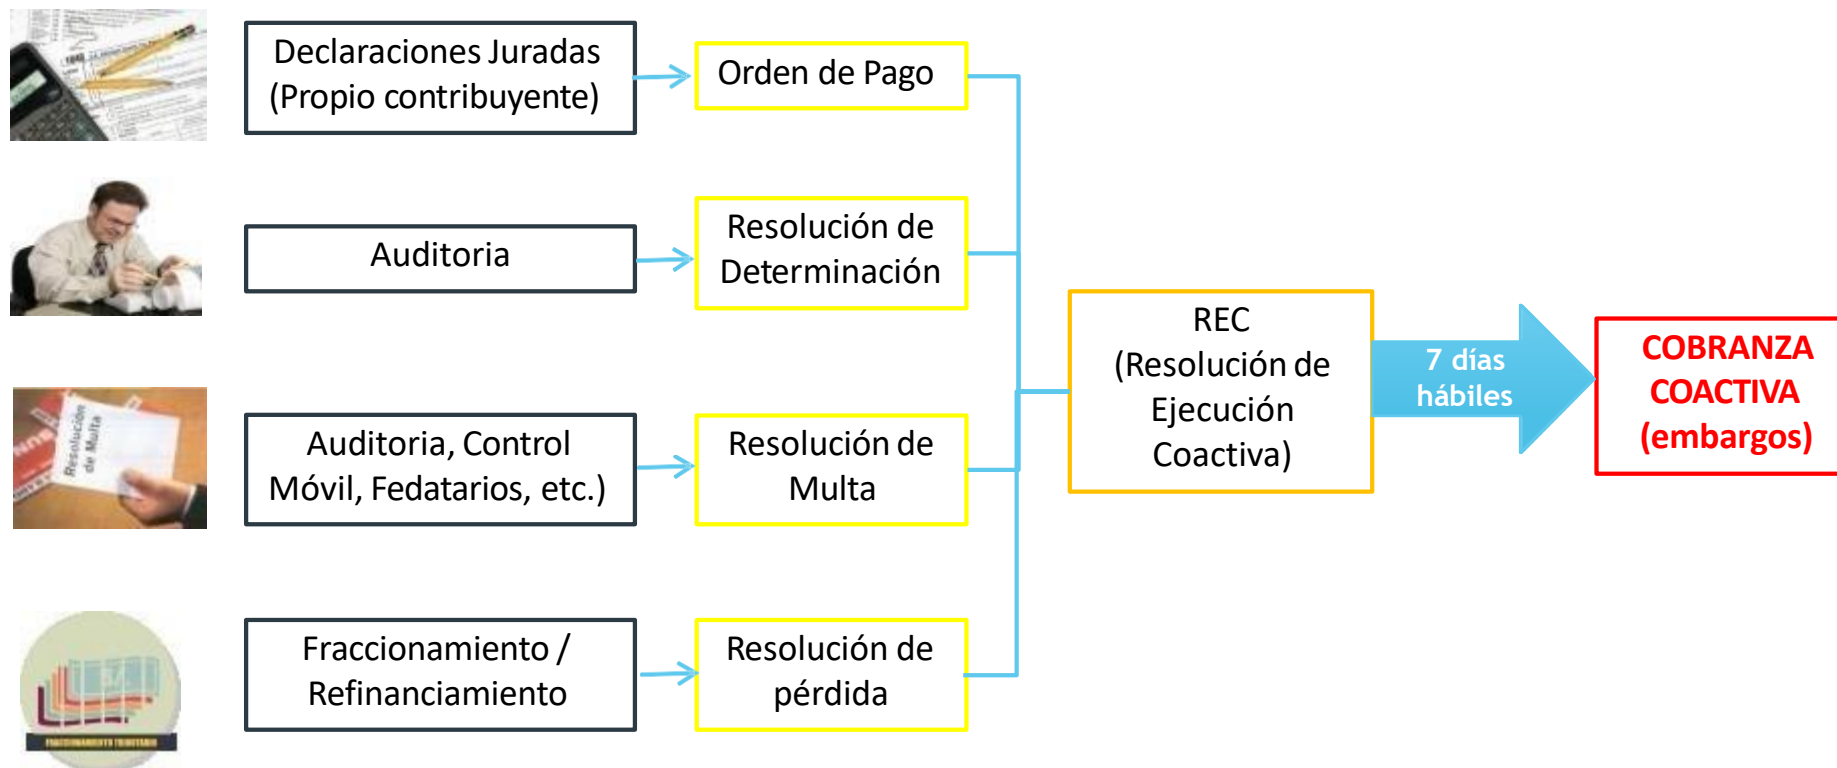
Declaraciones Juradas (Propio contribuyente)

Orden de Pago

Auditoria

Resolución de Determinación

Resolución de Multa

Auditoria, Control Móvil, Fedatarios, etc.)

Resolución de Multa

Fraccionamiento / Refinanciamiento

Resolución de pérdida

REC (Resolución de Ejecución Coactiva)

7 días hábiles

COBRANZA COACTIVA (embargos)